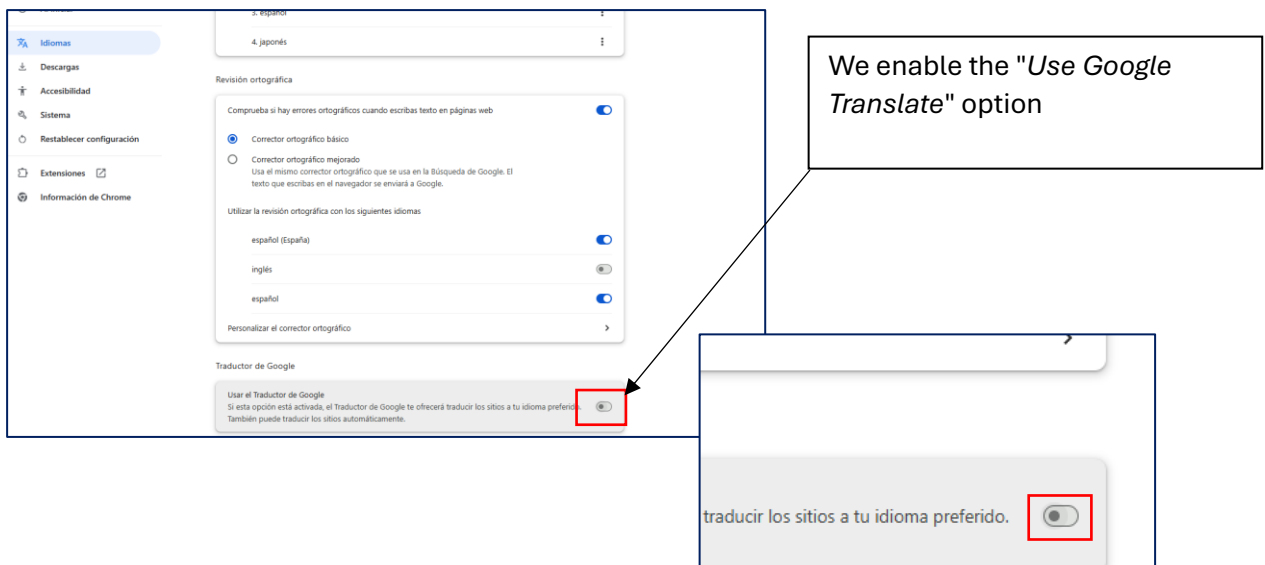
Idiomas
Descargas
Accesibilidad
Sistema
Restablecer configuración
Extensiones
Información de Chrome

3. español

4. japonés

Revisión ortográfica

Comprueba si hay errores ortográficos cuando escribas texto en páginas web

Corrector ortográfico básico

Corrector ortográfico mejorado
Usa el mismo corrector ortográfico que se usa en la Búsqueda de Google. El texto que escribas en el navegador se enviará a Google.

Utilizar la revisión ortográfica con los siguientes idiomas

español (España)

inglés

español

Personalizar el corrector ortográfico

Traductor de Google

Usar el Traductor de Google
Si esta opción está activada, el Traductor de Google te ofrecerá traducir los sitios a tu idioma preferido. También puede traducir los sitios automáticamente.

We enable the "*Use Google Translate*" option

traducir los sitios a tu idioma preferido.